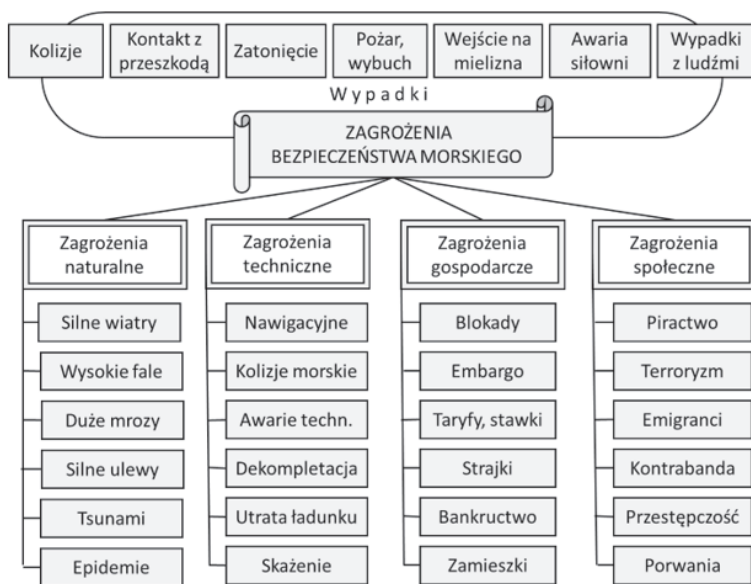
Kolizje

Kontakt z przeszkodą

Zatonięcie

Pożar, wybuch

Wejście na mielizna

Awaria siłowni

Wypadki z ludźmi

W y p a d k i

ZAGROŻENIA BEZPIECZEŃSTWA MORSKIEGO

Zagrożenia naturalne

Silne wiatry

Wysokie fale

Duże mrozy

Silne ulewy

Tsunami

Epidemie

Zagrożenia techniczne

Nawigacyjne

Kolizje morskie

Awarie techn.

Dekompletacja

Utrata ładunku

Skażenie

Zagrożenia gospodarcze

Blokady

Embargo

Taryfy, stawki

Strajki

Bankructwo

Zamieszki

Zagrożenia społeczne

Piractwo

Terroryzm

Emigranci

Kontrabanda

Przestępczość

Porwania